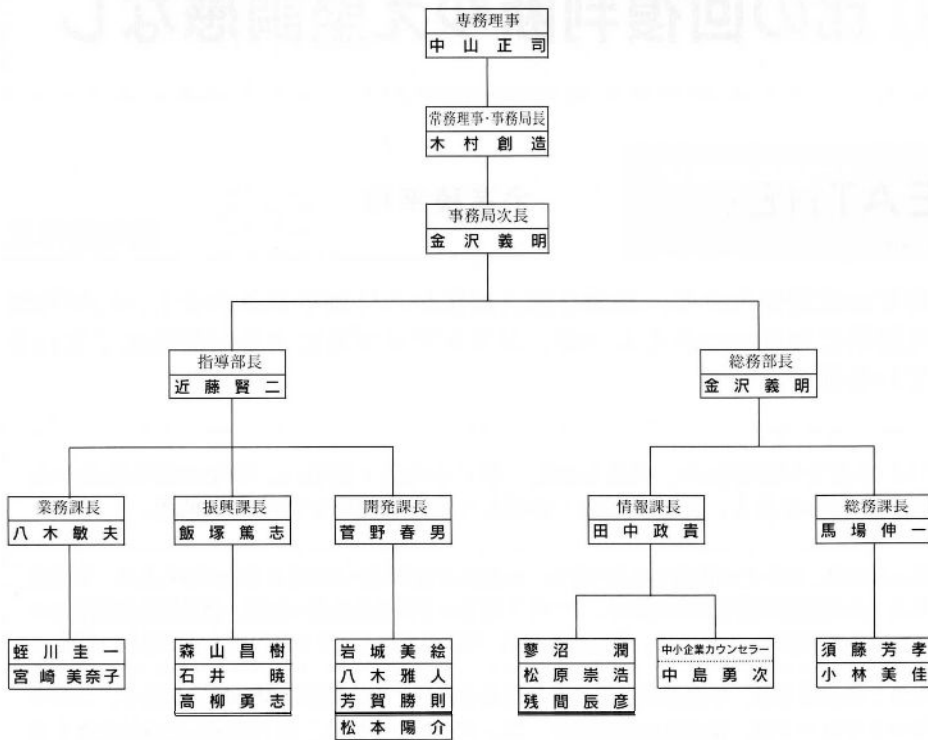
専務理事
中山正司

常務理事・事務局長
木村創造

事務局次長
金沢義明

指導部長
近藤賢二

総務部長
金沢義明

業務課長
八木敏夫

振興課長
飯塚篤志

開発課長
菅野春男

情報課長
田中政貴

総務課長
馬場伸一

蛭川圭一
宮崎美奈子

森山昌樹
石井暁
高柳勇志

岩城美絵
八木雅人
芳賀勝則
松本陽介

蓼沼潤
松原崇浩
残間辰彦

中小企業カウンセラー
中島勇次

須藤芳孝
小林美佳